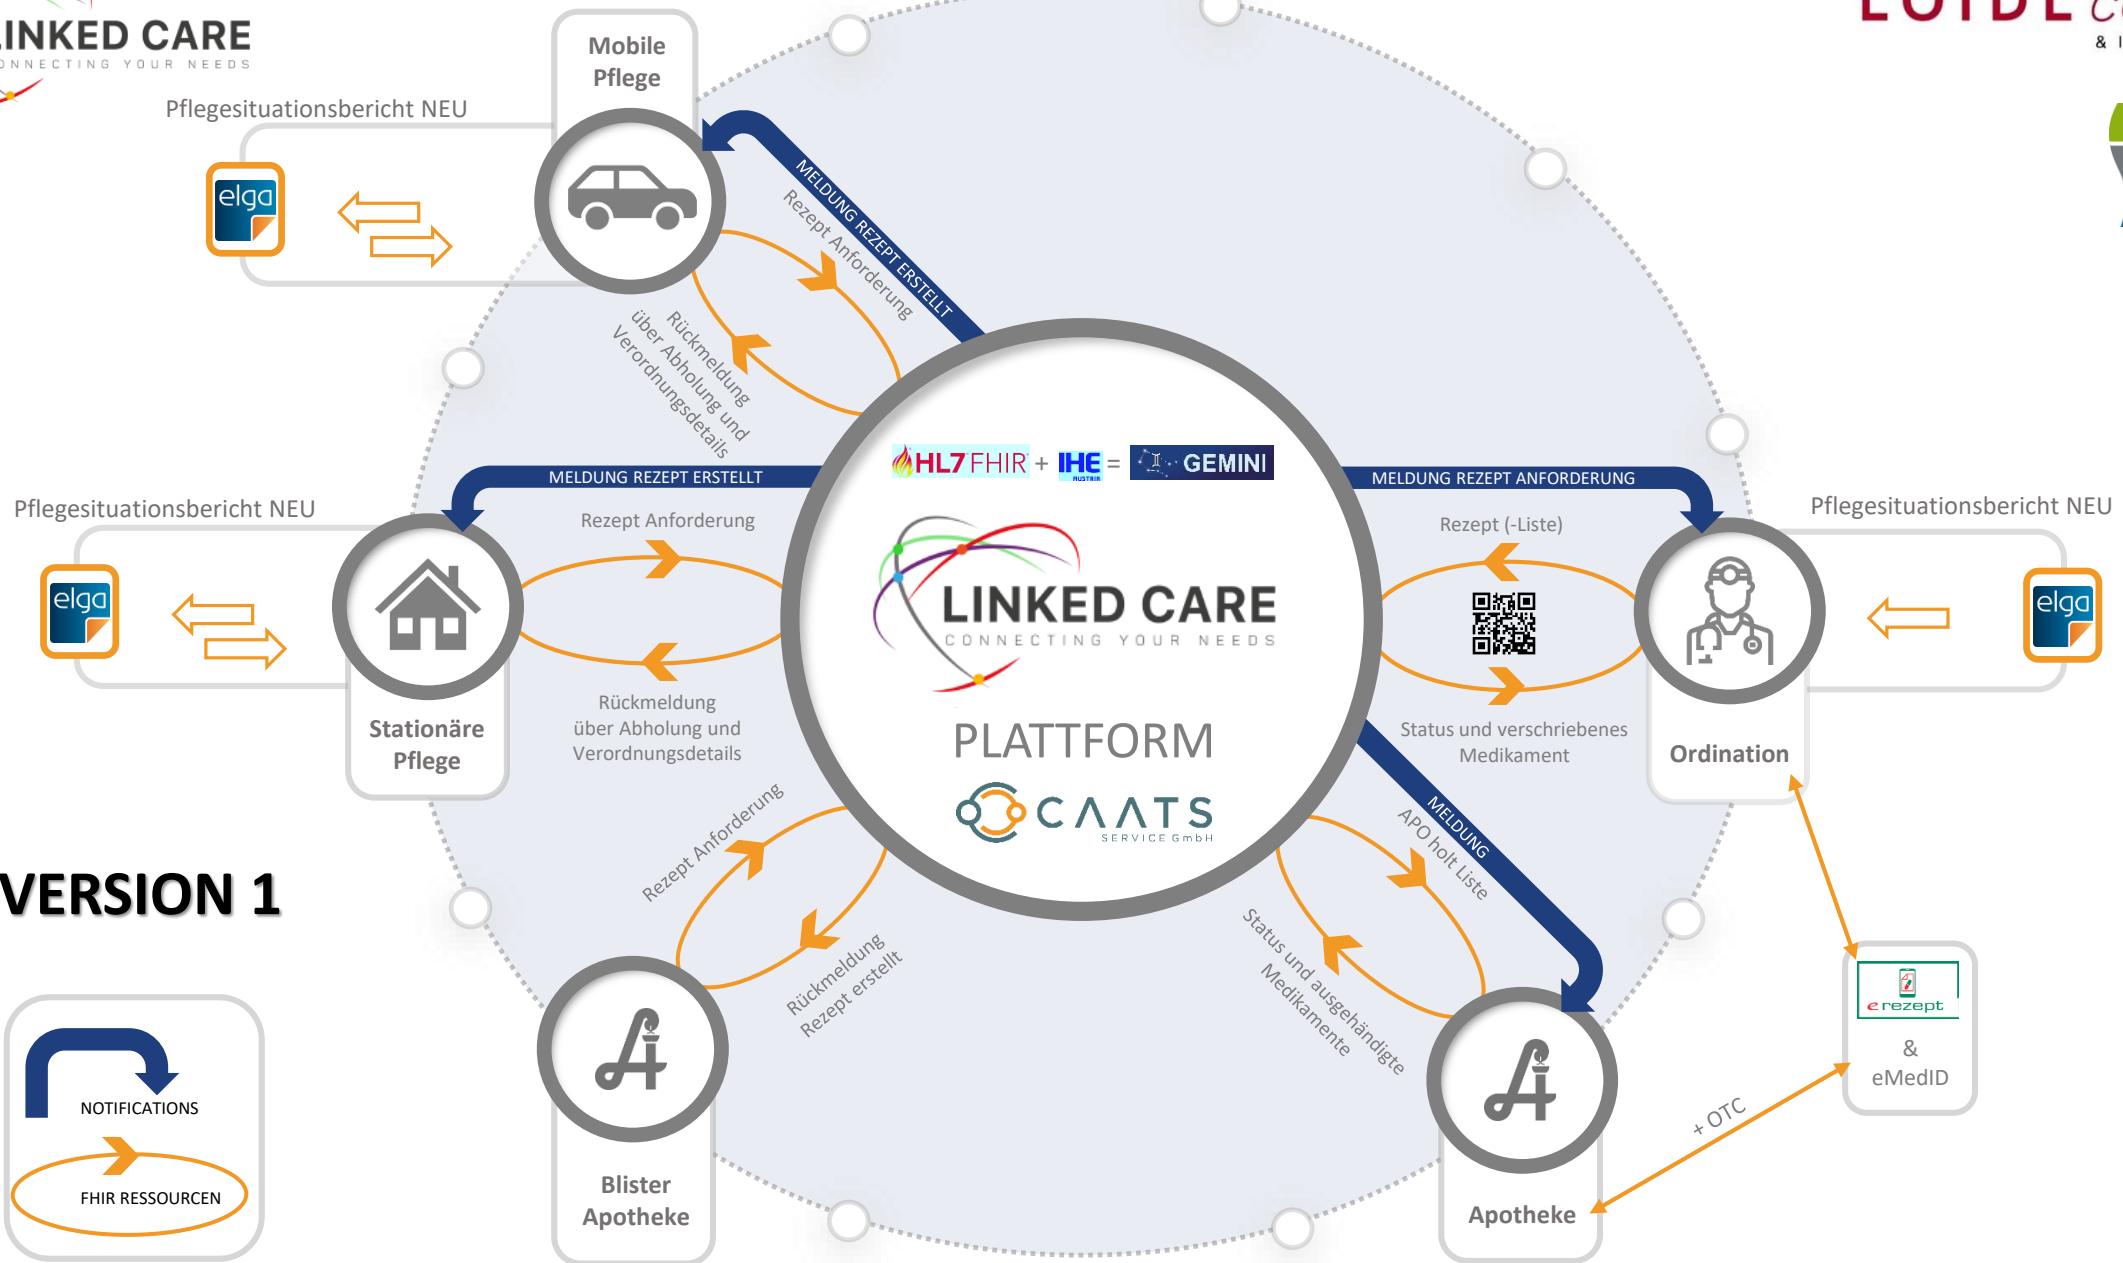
INKED CARE
NNECTING YOUR NEEDS

Pflegesituationsbericht NEU

elga

Mobile Pflege

MELDUNG REZEPT ERSTELLT

Rezept Anforderung

Rückmeldung über Abholung und Verordnungsdetails

HL7 FHIR + IHE = GEMINI

LINKED CARE
CONNECTING YOUR NEEDS

PLATTFORM

CAATS SERVICE GmbH

Pflegesituationsbericht NEU

elga

MELDUNG REZEPT ERSTELLT

Rezept Anforderung

Rückmeldung über Abholung und Verordnungsdetails

Stationäre Pflege

MELDUNG REZEPT ANFORDERUNG

Rezept (-Liste)

Status und verschriebenes Medikament

Pflegesituationsbericht NEU

elga

Ordination

VERSION 1

Rezept Anforderung

Rückmeldung Rezept erstellt

MELDUNG

APO holt Liste

Status und ausgehändigte Medikamente

erezept

& eMedID

+ OTC

NOTIFICATIONS

FHIR RESSOURCEN

Blister Apotheke

Apotheke